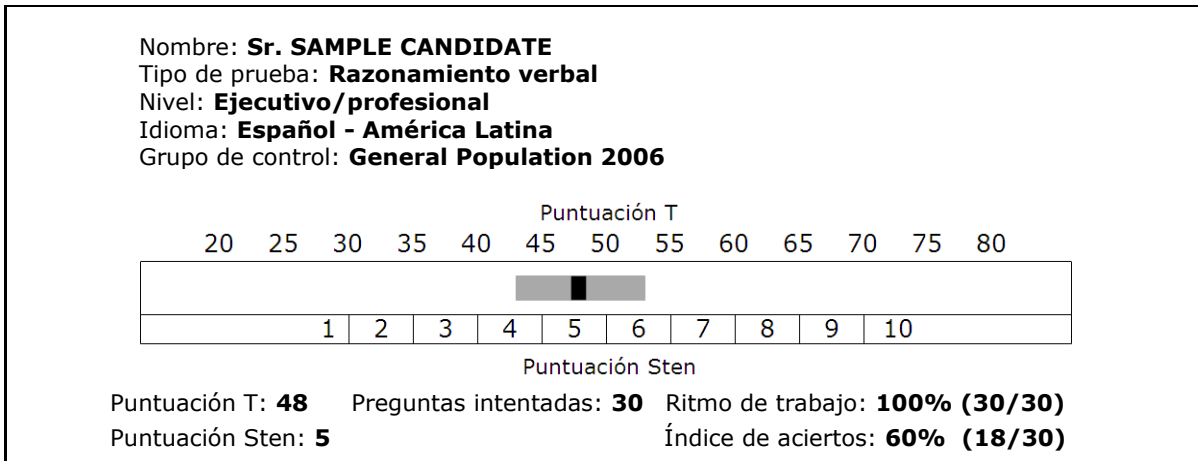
Nombre: **Sr. SAMPLE CANDIDATE**
Tipo de prueba: **Razonamiento verbal**
Nivel: **Ejecutivo/profesional**
Idioma: **Español - América Latina**
Grupo de control: **General Population 2006**

Puntuación T

20 25 30 35 40 45 50 55 60 65 70 75 80

| 1 | 2 | 3 | 4 | 5 | 6 | 7 | 8 | 9 | 10 |
|---|---|---|---|---|---|---|---|---|---|

Puntuación Sten

Puntuación T: **48** Preguntas intentadas: **30** Ritmo de trabajo: **100% (30/30)**
Puntuación Sten: **5** Índice de aciertos: **60% (18/30)**